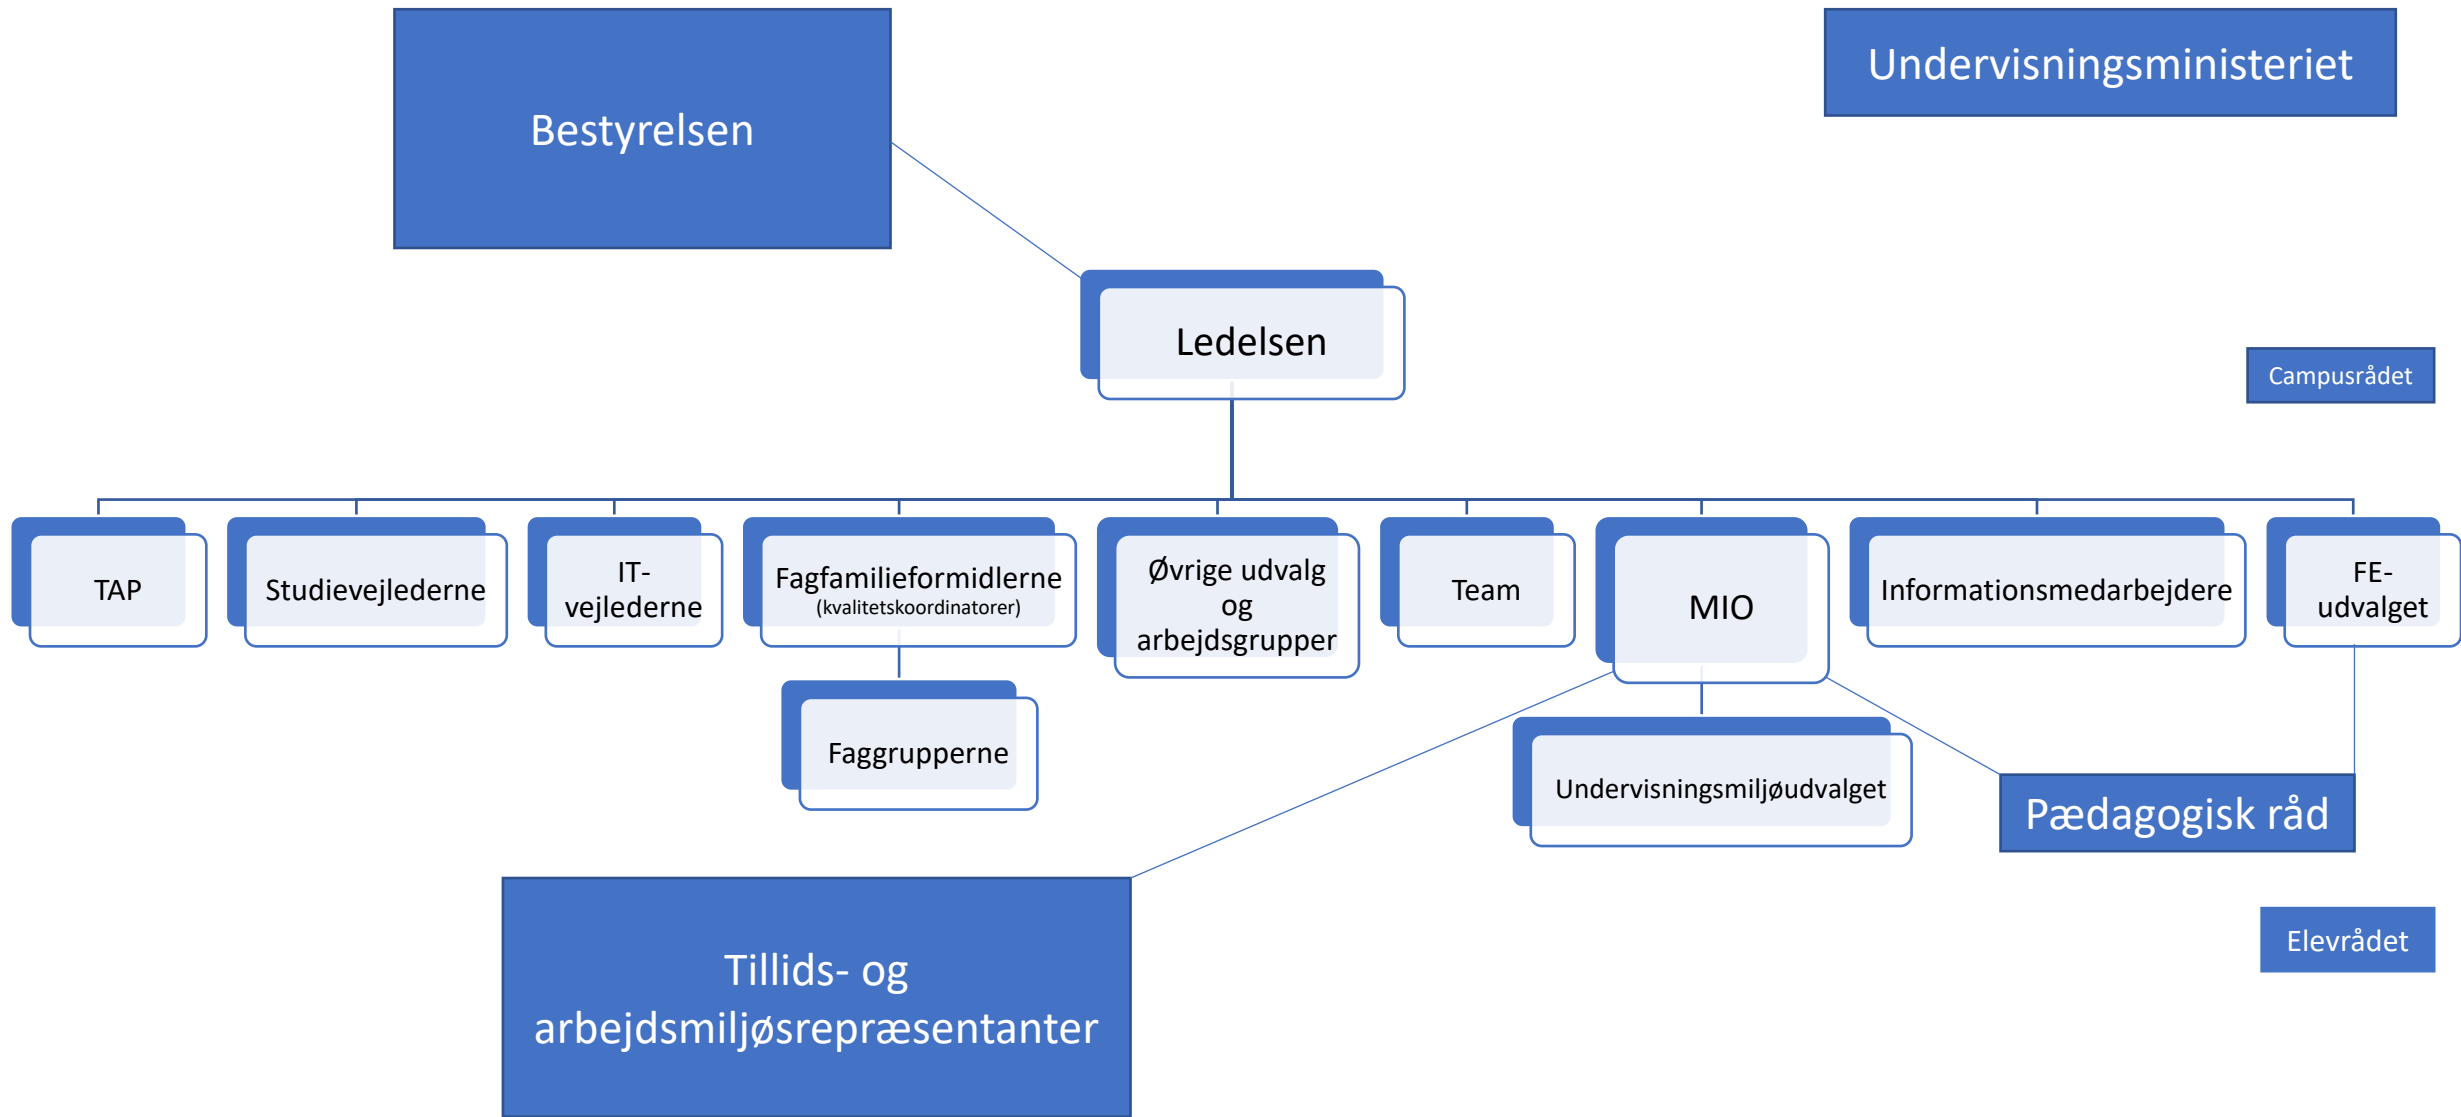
Bestyrelsen

Undervisningsministeriet

Ledelsen

Campusrådet

TAP

Studievejlederne

IT-vejlederne

Fagfamilieformidlerne (kvalitetskoordinatorer)

Øvrige udvalg og arbejdsgrupper

Team

MIO

Informationsmedarbejdere

FE-udvalget

Faggrupperne

Undervisningsmiljøudvalget

Pædagogisk råd

Elevrådet

Tillids- og arbejdsmiljøsrepræsentanter